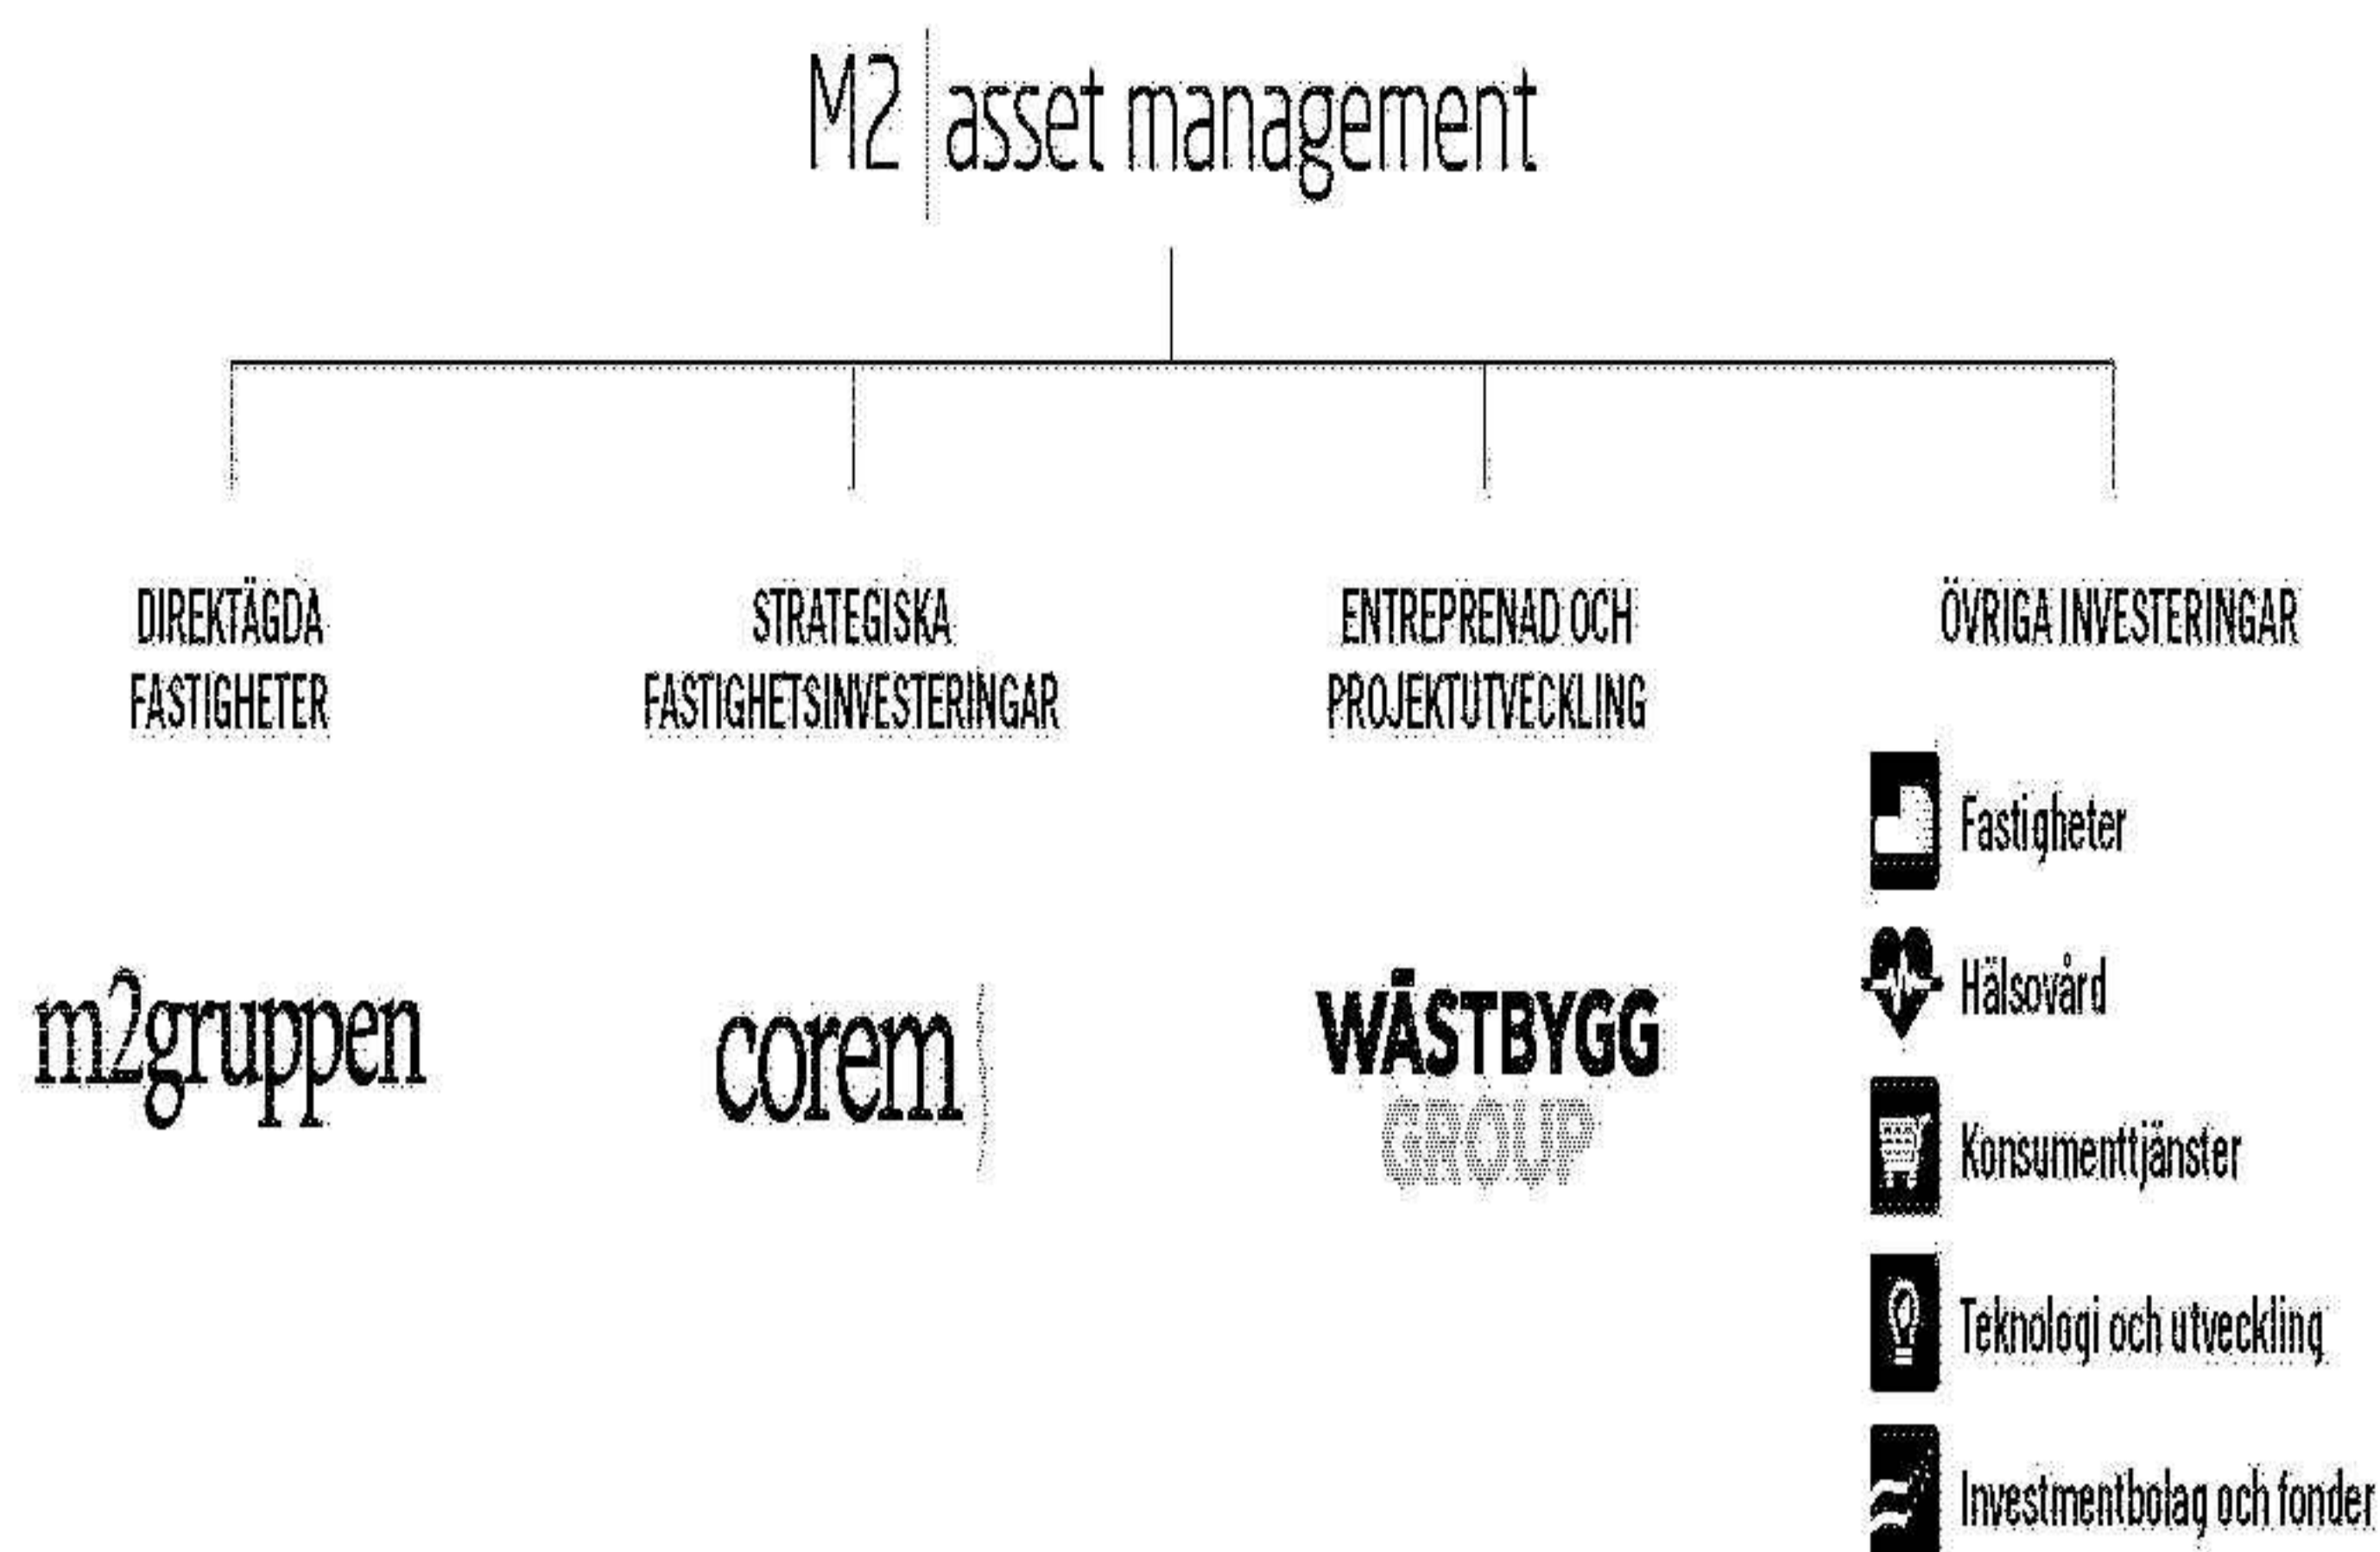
M2 asset management

DIREKTÄGDA FASTIGHETER

m2gruppen

STRATEGISKA FASTIGHETSINVESTERINGAR

corem

ENTREPRENAD OCH PROJEKTUTVECKLING

WÄSTBYGG GROUP

ÖVRIGA INVESTERINGAR

Fastigheter

Hälsovård

Konsumenttjänster

Teknologi och utveckling

Investmentbolag och fonder